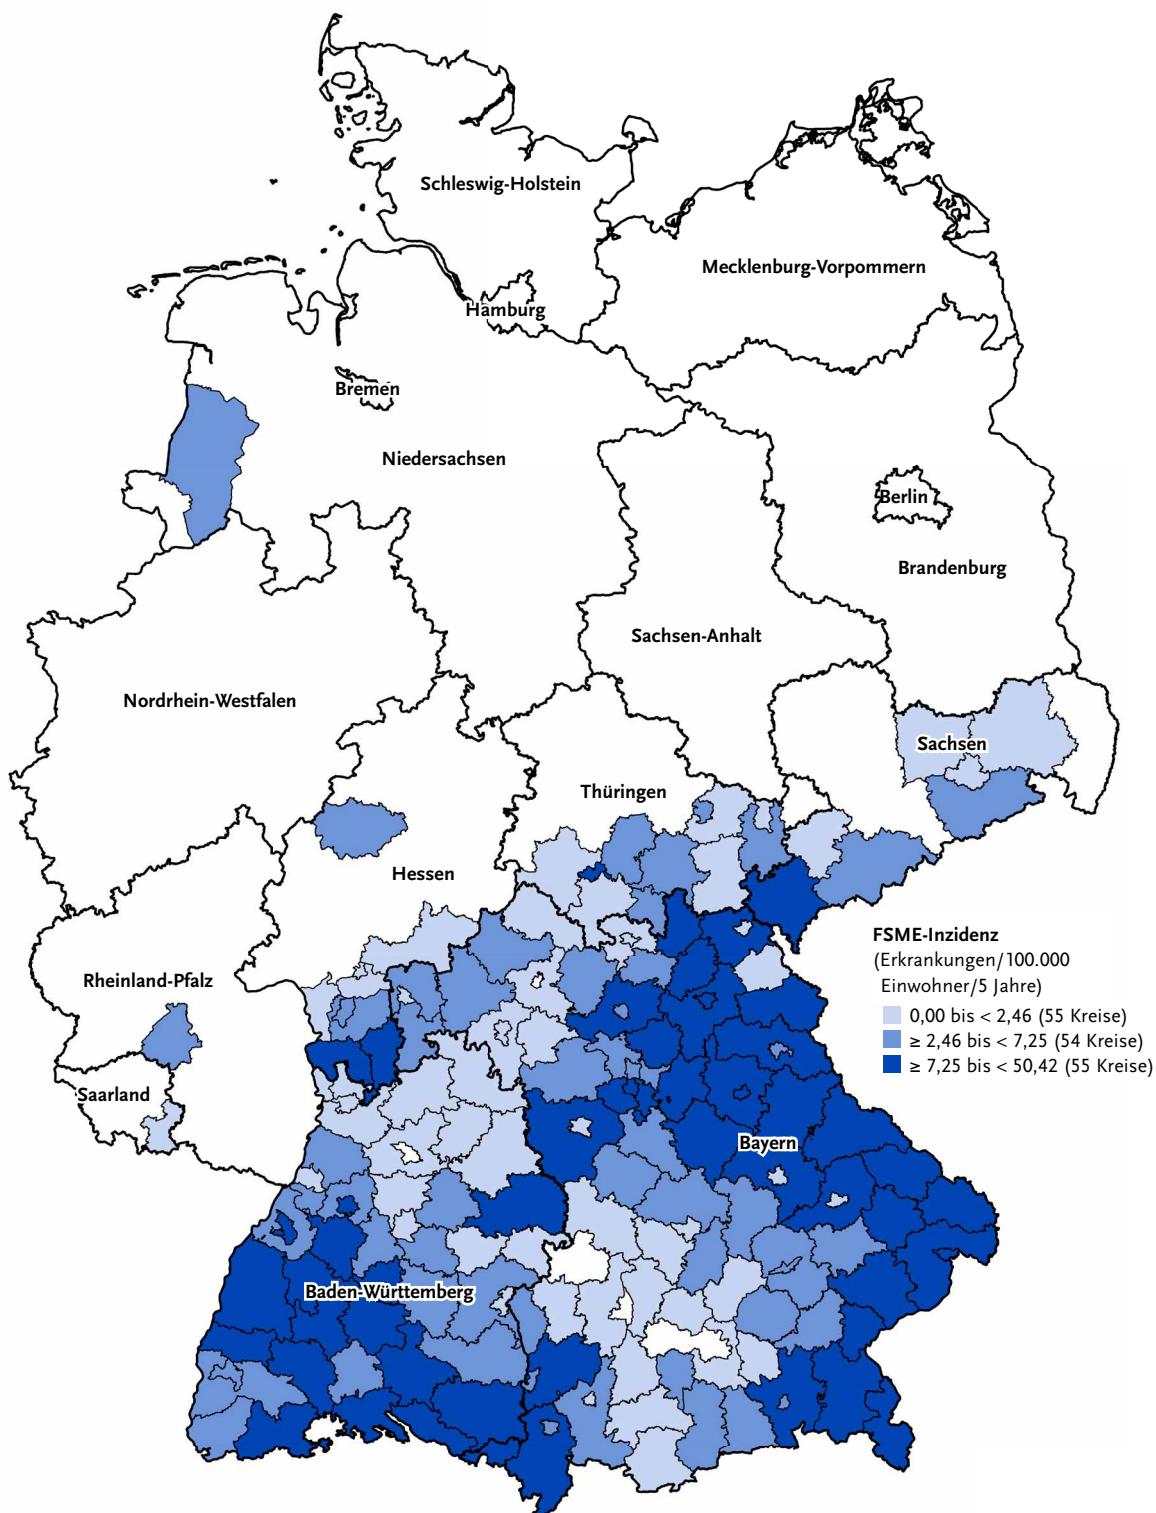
Schleswig-Holstein

Mecklenburg-Vorpommern

Hamburg

Bremen

Niedersachsen

Berlin

Brandenburg

Sachsen-Anhalt

Nordrhein-Westfalen

Sachsen

Thüringen

Hessen

FSME-Inzidenz
(Erkrankungen/100.000 Einwohner/5 Jahre)
0,00 bis < 2,46 (55 Kreise)
≥ 2,46 bis < 7,25 (54 Kreise)
≥ 7,25 bis < 50,42 (55 Kreise)

Rheinland-Pfalz

Saarland

Bayern

Baden-Württemberg